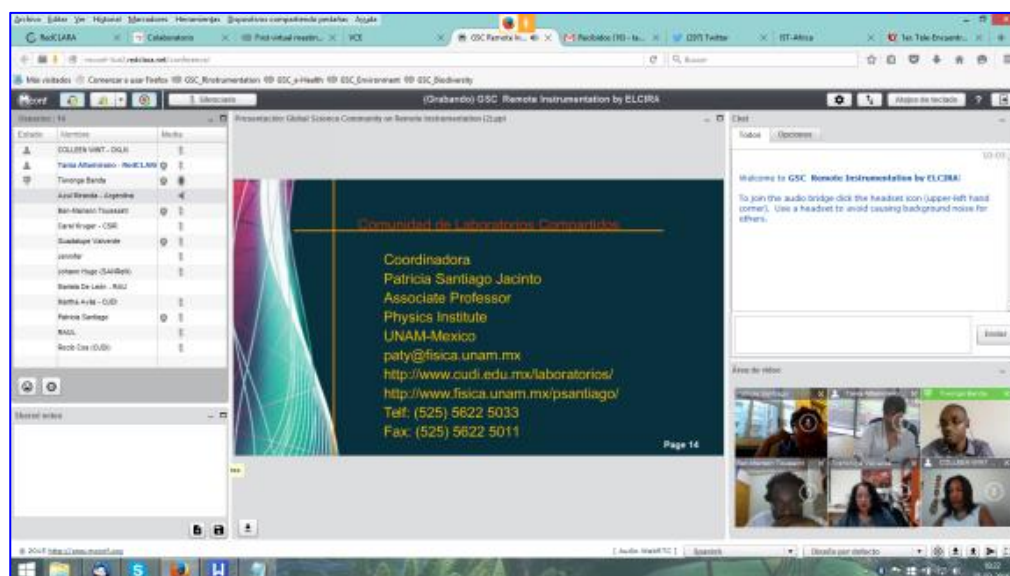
Archivo Editar Ver Historial Marcadores Herramientas Dispositivos compartiendo pestañas Ayuda

RedCLARA | Colaboratorio | VCE | GSC Remote In... | Recibidos (10) | (207) Twitter | IST-Africa | Tan Tale Encuentr...

Más visitados | Comenzar a usar Firefox | GSC_RInstrumentation | GSC_e-Health | GSC_Environment | GSC_Biodiversity

(Grabando) GSC Remote Instrumentation by ELCIRA

Usuarios: 14

| Estado | Nombre | Medio |
|---|---|---|
| | COLLEEN VAN'T - DGLH | |
| | Tania Altamirano - RedCLARA | |
| | Tsvangai Banda | |
| | Azul Brenda - Argentina | |
| | Bari-Mariann Toussaint | |
| | Carel Kruger - CSIR | |
| | Guadalupe Valverde | |
| | Jennifer | |
| | Johann Hugo (SANReN) | |
| | Daniela De León - RAU | |
| | Martha Ávila - CUDI | |
| | Patricia Santiago | |
| | RAUL | |
| | Rocío Cox (CUDI) | |

Shared notes

Presentación Global Science Community on Remote Instrumentation (2).ppt

Comunidad de Laboratorios Compartidos

Coordinadora
Patricia Santiago Jacinto
Associate Professor
Physics Institute
UNAM-Mexico
paty@fisica.unam.mx
http://www.cudi.edu.mx/laboratorios/
http://www.fisica.unam.mx/psantiago/
Telf: (525) 5622 5033
Fax: (525) 5622 5011

Page 14

Chat

Todos | Opciones

Welcome to GSC Remote Instrumentation by ELCIRA!

To join the audio bridge click the headset icon (upper-left hand corner). Use a headset to avoid causing background noise for others.

Enviar

Área de video

Tania Altamirano | Tsvangai Banda | Bari-Mariann Toussaint | COLLEEN VAN'T

Audio: WebRTC | Spanish | Diseño por defecto